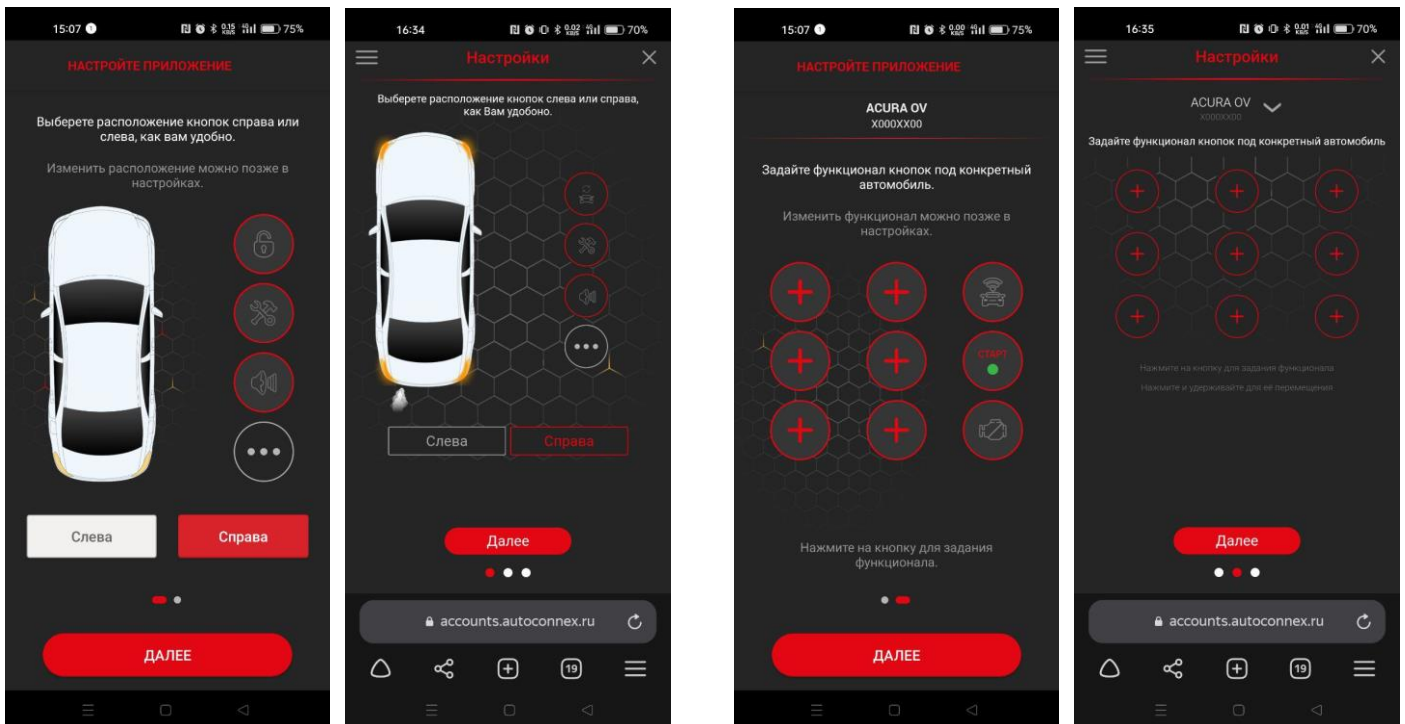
15:07 75%

НАСТРОЙТЕ ПРИЛОЖЕНИЕ

Выберете расположение кнопок справа или слева, как вам удобно.

Изменить расположение можно позже в настройках.

Слева Справа

ДАЛЕЕ

16:34 70%

Настройки

Выберете расположение кнопок слева или справа, как Вам удобно.

Слева Справа

Далее

accounts.autoconnex.ru

19

15:07 75%

НАСТРОЙТЕ ПРИЛОЖЕНИЕ

ACURA OV
X000XX00

Задайте функционал кнопок под конкретный автомобиль.

Изменить функционал можно позже в настройках.

СТАРТ

Нажмите на кнопку для задания функционала.

ДАЛЕЕ

16:35 70%

Настройки

ACURA OV
X000XX00

Задайте функционал кнопок под конкретный автомобиль

Нажмите на кнопку для задания функционала
Нажмите и удерживайте для её перемещения

Далее

accounts.autoconnex.ru

19